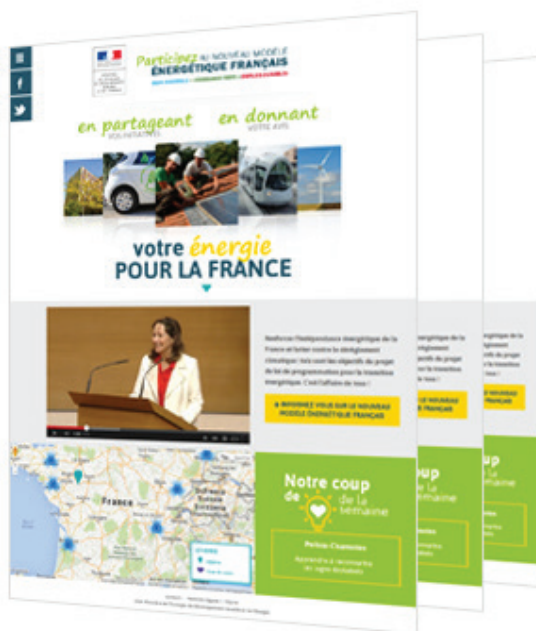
Participez au NOUVEAU MODÈLE ÉNERGÉTIQUE FRANÇAIS

en partageant VOS INITIATIVES

en donnant VOTRE AVIS

votre énergie POUR LA FRANCE

Renforcer l'indépendance énergétique de la France et lutter contre le dérèglement climatique : tels sont les objectifs du projet de loi de programmation pour la transition énergétique. C'est l'affaire de tous !

» INFORMEZ-VOUS SUR LE NOUVEAU MODÈLE ÉNERGÉTIQUE FRANÇAIS

France

Notre coup de cœur de la semaine

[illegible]